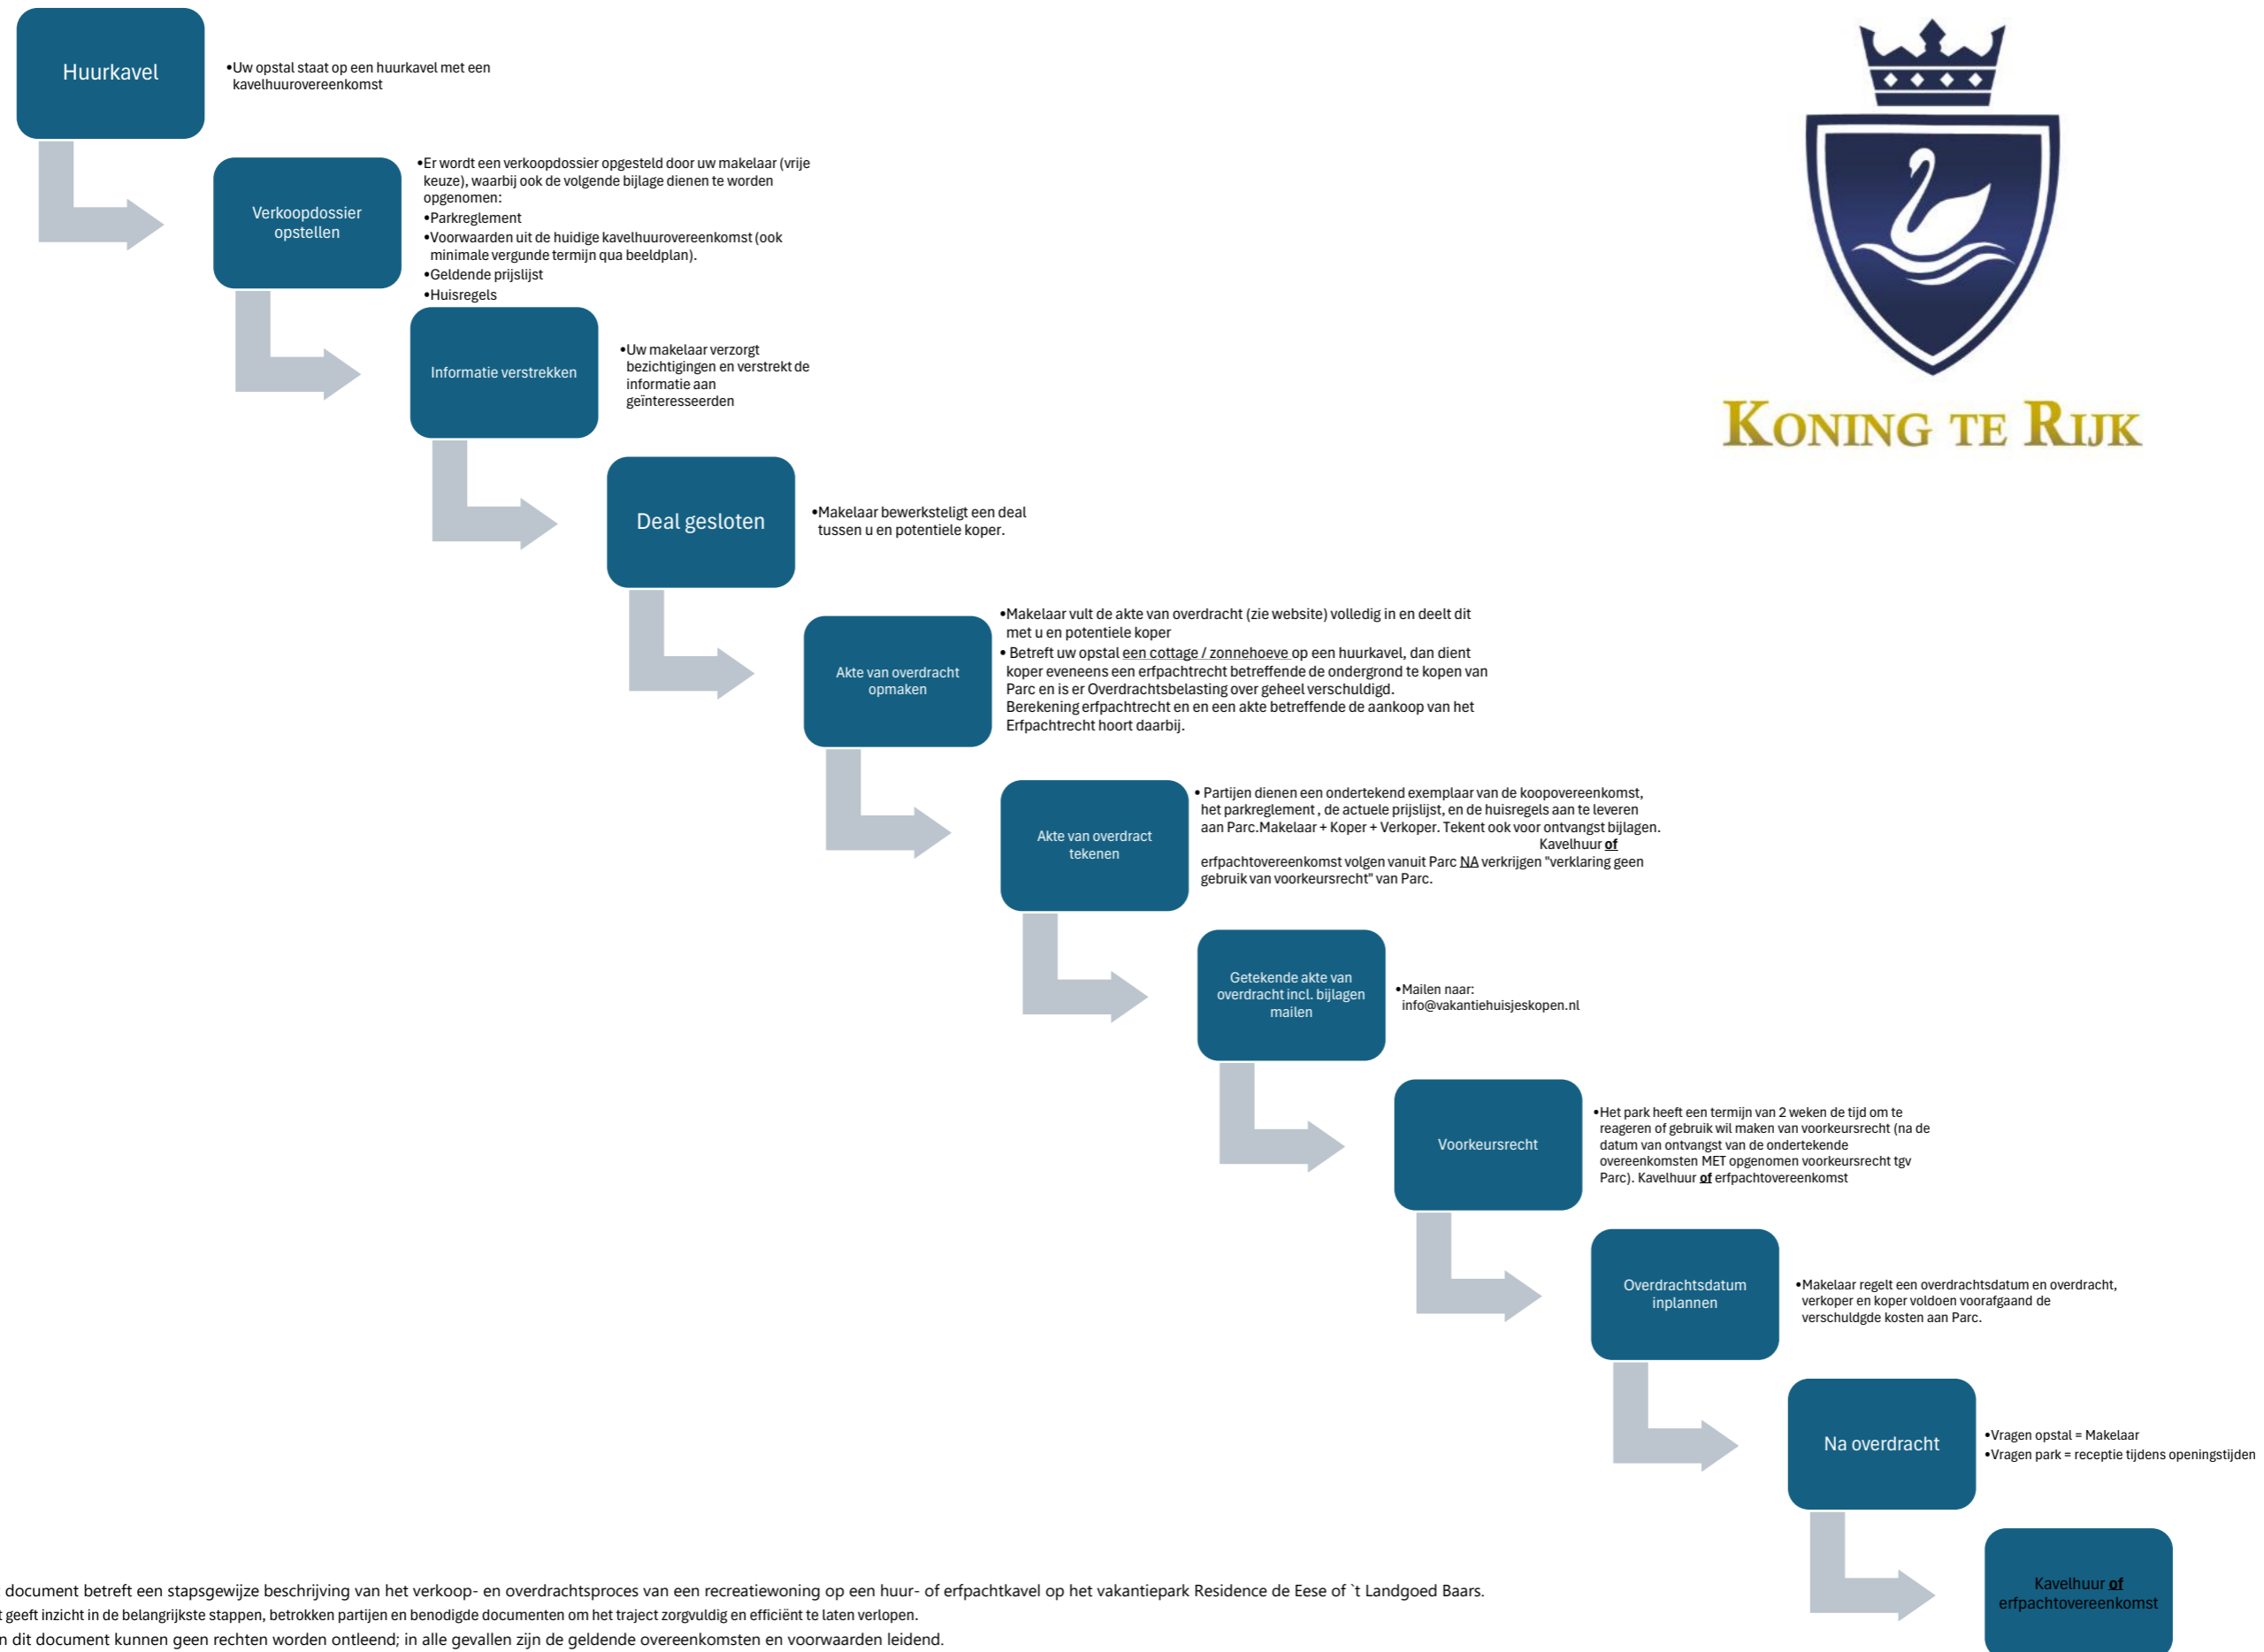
Huurkavel

•Uw opstal staat op een huurkavel met een kavelhuurovereenkomst

KONING TE RIJK

Verkoopdossier opstellen

•Er wordt een verkoopdossier opgesteld door uw makelaar (vrije keuze), waarbij ook de volgende bijlage dienen te worden opgenomen:
•Parkreglement
•Voorwaarden uit de huidige kavelhuurovereenkomst (ook minimale vergunde termijn qua beeldplan).
•Geldende prijslijst
•Huisregels

Informatie verstrekken

•Uw makelaar verzorgt bezichtigingen en verstrekt de informatie aan geïnteresseerden

Deal gesloten

•Makelaar bewerksteligt een deal tussen u en potentiele koper.

Akte van overdracht opmaken

•Makelaar vult de akte van overdracht (zie website) volledig in en deelt dit met u en potentiele koper
• Betreft uw opstal een cottage / zonnehoeve op een huurkavel, dan dient koper eveneens een erfpachtrecht betreffende de ondergrond te kopen van Parc en is er Overdrachtsbelasting over geheel verschuldigd. Berekening erfpachtrecht en en een akte betreffende de aankoop van het Erfpachtrecht hoort daarbij.

Akte van overdract tekenen

• Partijen dienen een ondertekend exemplaar van de koopovereenkomst, het parkreglement , de actuele prijslijst, en de huisregels aan te leveren aan Parc.Makelaar + Koper + Verkoper. Tekent ook voor ontvangst bijlagen. Kavelhuur of erfpachtovereenkomst volgen vanuit Parc NA verkrijgen "verklaring geen gebruik van voorkeursrecht" van Parc.

Getekende akte van overdracht incl. bijlagen mailen

•Mailen naar: info@vakantiehuisjeskopen.nl

Voorkeursrecht

•Het park heeft een termijn van 2 weken de tijd om te reageren of gebruik wil maken van voorkeursrecht (na de datum van ontvangst van de ondertekende overeenkomsten MET opgenomen voorkeursrecht tgv Parc). Kavelhuur of erfpachtovereenkomst

Overdrachtsdatum inplannen

•Makelaar regelt een overdrachtsdatum en overdracht, verkoper en koper voldoen voorafgaand de verschuldgde kosten aan Parc.

Na overdracht

•Vragen opstal = Makelaar
•Vragen park = receptie tijdens openingstijden

Kavelhuur of erfpachtovereenkomst

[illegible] document betreft een stapsgewijze beschrijving van het verkoop- en overdrachtsproces van een recreatiewoning op een huur- of erfpachtkavel op het vakantiepark Residence de Eese of `t Landgoed Baars.
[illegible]t geeft inzicht in de belangrijkste stappen, betrokken partijen en benodigde documenten om het traject zorgvuldig en efficiënt te laten verlopen.
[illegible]n dit document kunnen geen rechten worden ontleend; in alle gevallen zijn de geldende overeenkomsten en voorwaarden leidend.